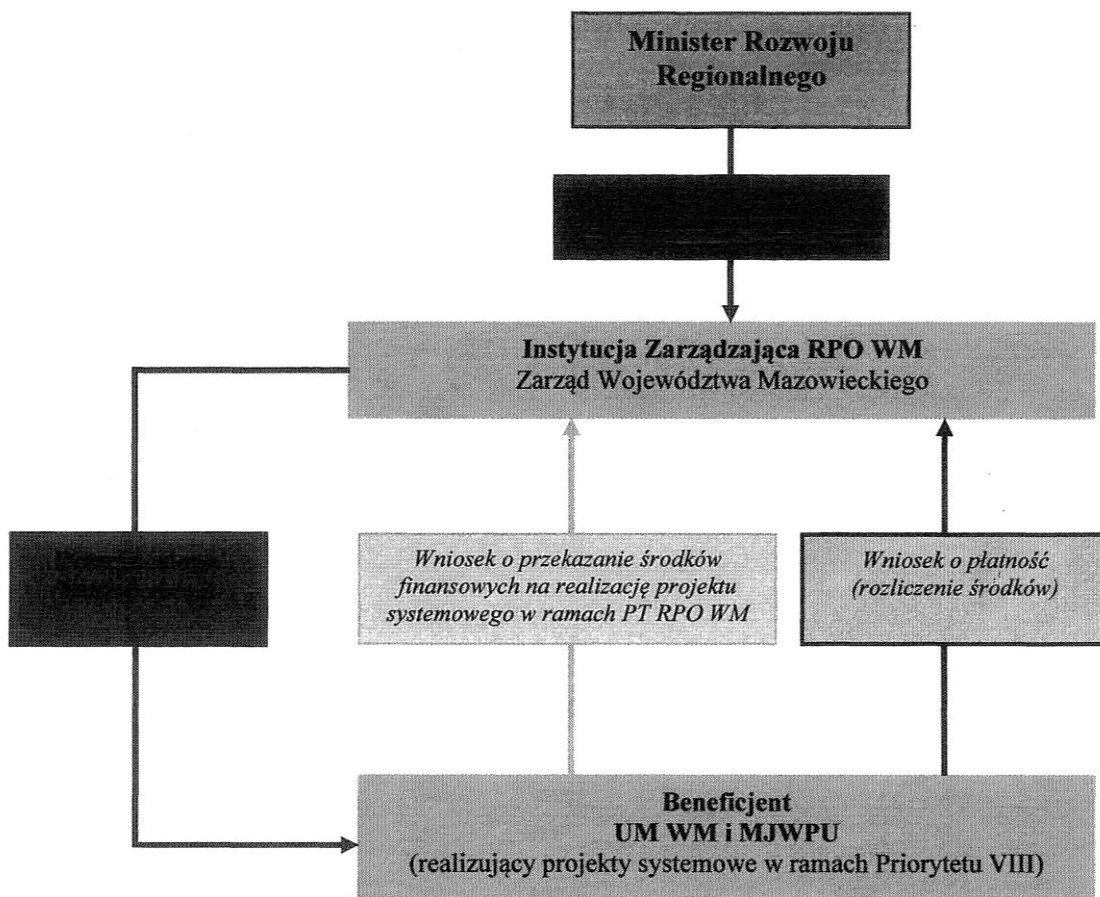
Minister Rozwoju Regionalnego

Instytucja Zarządzająca RPO WM
Zarząd Województwa Mazowieckiego

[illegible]

Wniosek o przekazanie środków finansowych na realizację projektu systemowego w ramach PT RPO WM

Wniosek o płatność (rozliczenie środków)

Beneficjent
UM WM i MJWPU
(realizujący projekty systemowe w ramach Priorytetu VIII)